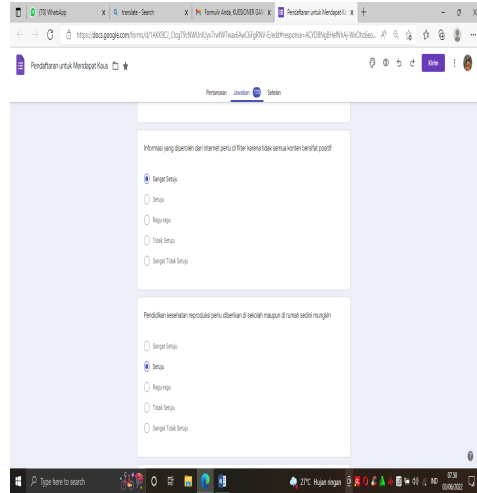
(70) WhatsApp
translate - Search
Formulir Anda, KUESIONER (GAN
Pendaftaran untuk Mendapat Ka
https://docs.google.com/forms/d/1AKK9CI_Ctcg7ScNWUnlUys7rwfWTwax6AwC6FgRNV-E/edit#response=ACYDBNgBHefNhAy-WxOhzEeo...

Pendaftaran untuk Mendapat Kaus
Kirim

Pertanyaan Jawaban 100 Setelan

Informasi yang diperoleh dari internet perlu di filter karena tidak semua konten bersifat positif

Sangat Setuju
Setuju
Ragu-ragu
Tidak Setuju
Sangat Tidak Setuju

Pendidikan kesehatan reproduksi perlu diberikan di sekolah maupun di rumah sedini mungkin

Sangat Setuju
Setuju
Ragu-ragu
Tidak Setuju
Sangat Tidak Setuju

Type here to search
27°C Hujan ringan
IND
07.58
03/06/2022